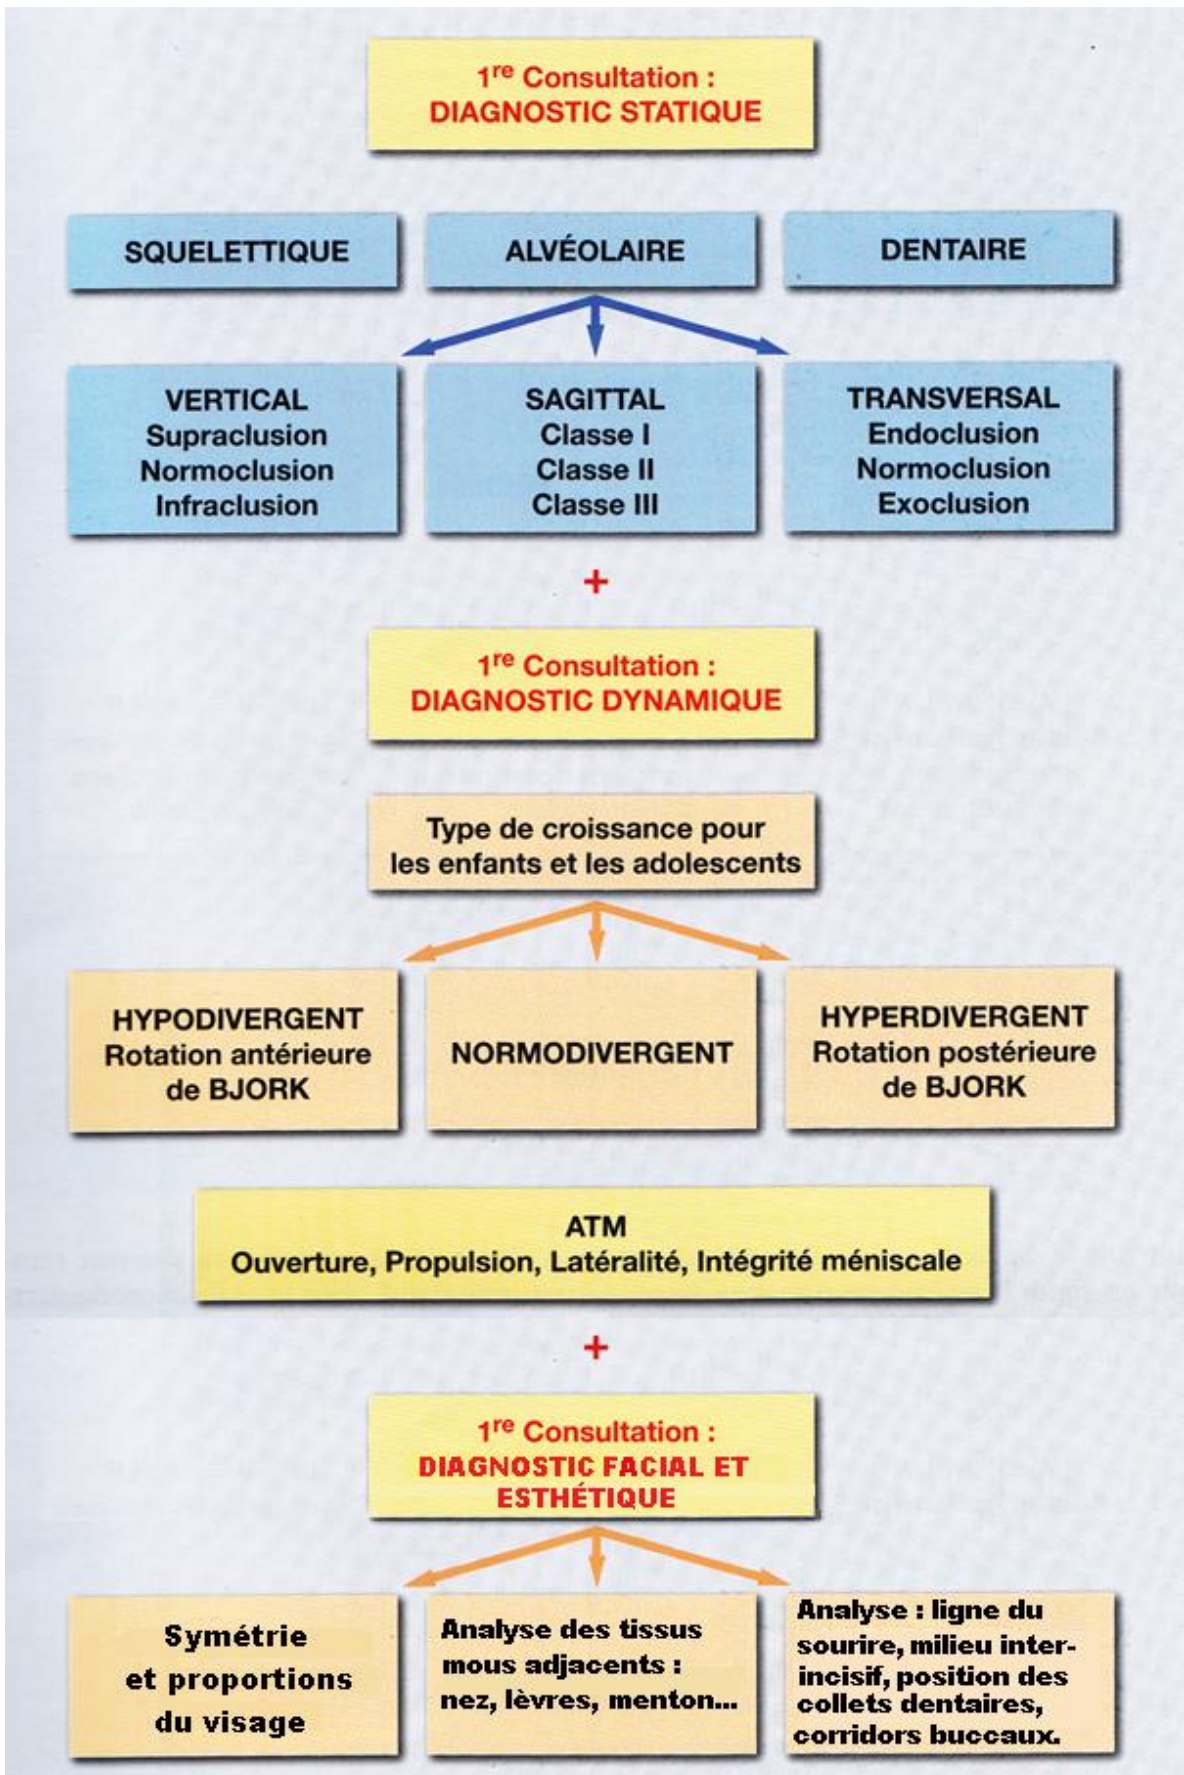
$1^{re}$ Consultation :
DIAGNOSTIC STATIQUE

SQUELETTIQUE

ALVÉOLAIRE

DENTAIRE

VERTICAL
Supraclusion
Normoclusion
Infraclusion

SAGITTAL
Classe I
Classe II
Classe III

TRANSVERSAL
Endoclusion
Normoclusion
Exoclusion

+

$1^{re}$ Consultation :
DIAGNOSTIC DYNAMIQUE

Type de croissance pour les enfants et les adolescents

HYPODIVERGENT
Rotation antérieure de BJORK

NORMODIVERGENT

HYPERDIVERGENT
Rotation postérieure de BJORK

ATM
Ouverture, Propulsion, Latéralité, Intégrité méniscale

+

$1^{re}$ Consultation :
DIAGNOSTIC FACIAL ET ESTHÉTIQUE

Symétrie et proportions du visage

Analyse des tissus mous adjacents : nez, lèvres, menton...

Analyse : ligne du sourire, milieu interincisif, position des collets dentaires, corridors buccaux.